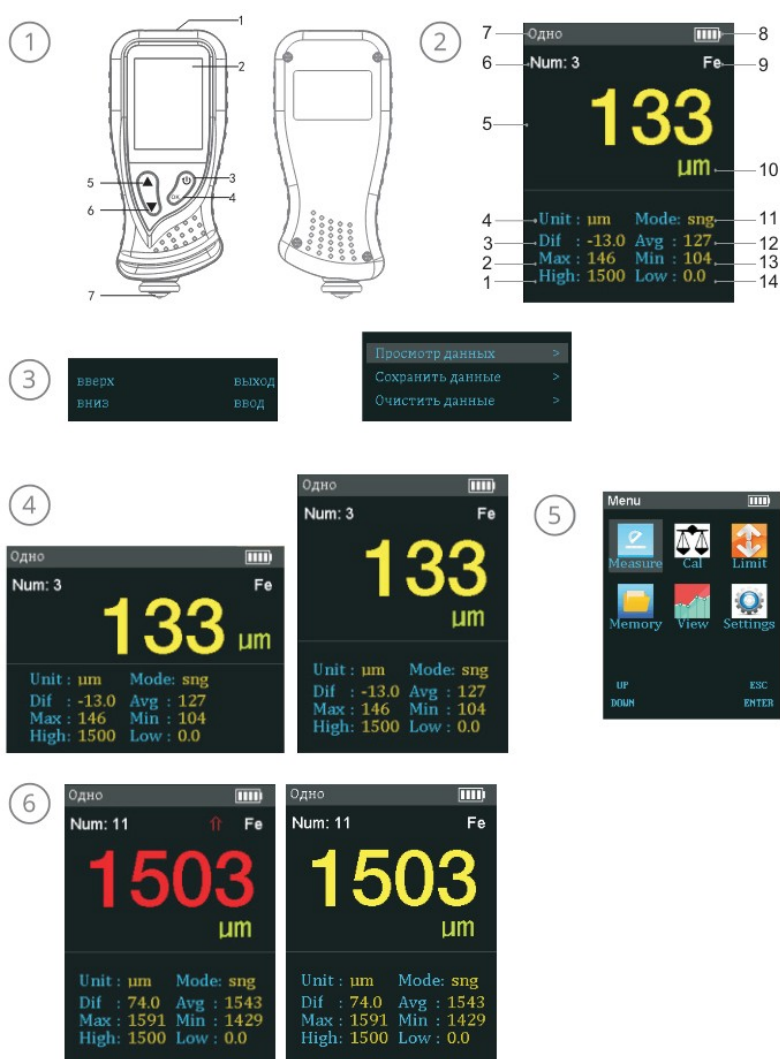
1

1
2
3
4
5
6
7

2

7 Одно 8
6 Num: 3 Fe 9
5
133
μm 10
4 Unit : μm Mode: sng 11
3 Dif : -13.0 Avg : 127 12
2 Max : 146 Min : 104 13
1 High: 1500 Low : 0.0 14

3

вверх выход
вниз ввод

Просмотр данных >
Сохранить данные >
Очистить данные >

4

Одно
Num: 3 Fe
133 μm
Unit : μm Mode: sng
Dif : -13.0 Avg : 127
Max : 146 Min : 104
High: 1500 Low : 0.0

Одно
Num: 3 Fe
133
μm
Unit : μm Mode: sng
Dif : -13.0 Avg : 127
Max : 146 Min : 104
High: 1500 Low : 0.0

5

Menu
Measure Cal Limit
Memory View Settings
UP ESC
DOWN ENTER

6

Одно
Num: 11 ⇑ Fe
1503
μm
Unit : μm Mode: sng
Dif : 74.0 Avg : 1543
Max : 1591 Min : 1429
High: 1500 Low : 0.0

Одно
Num: 11 Fe
1503
μm
Unit : μm Mode: sng
Dif : 74.0 Avg : 1543
Max : 1591 Min : 1429
High: 1500 Low : 0.0